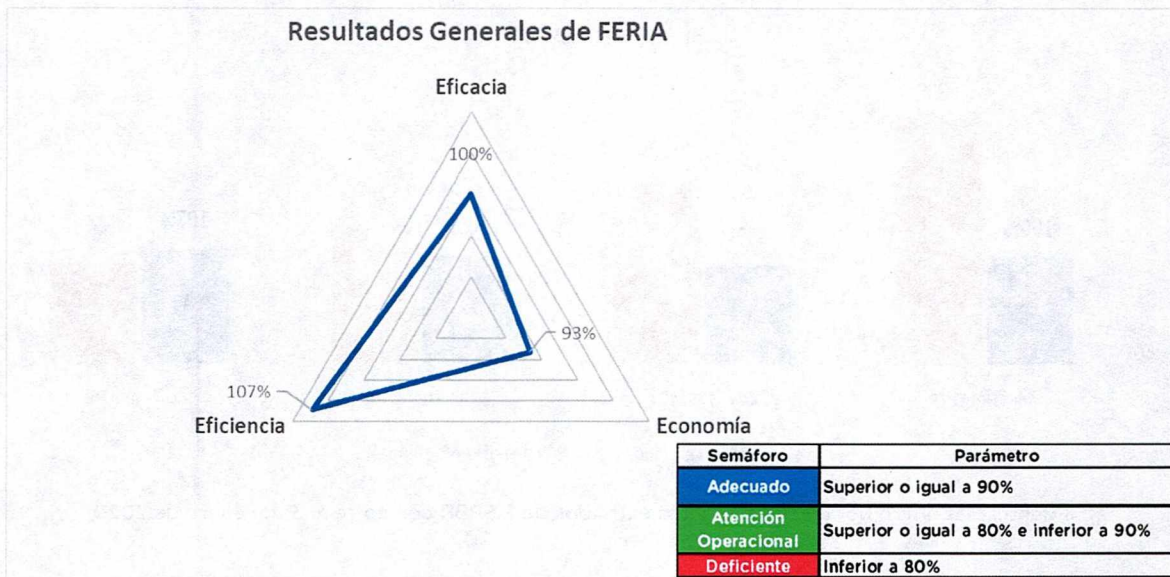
Resultados Generales de FERIA

Eficacia

100%

93%

107%

Eficiencia

Economía

| Semáforo | Parámetro |
|---|---|
| Adecuado | Superior o igual a 90% |
| Atención Operacional | Superior o igual a 80% e inferior a 90% |
| Deficiente | Inferior a 80% |